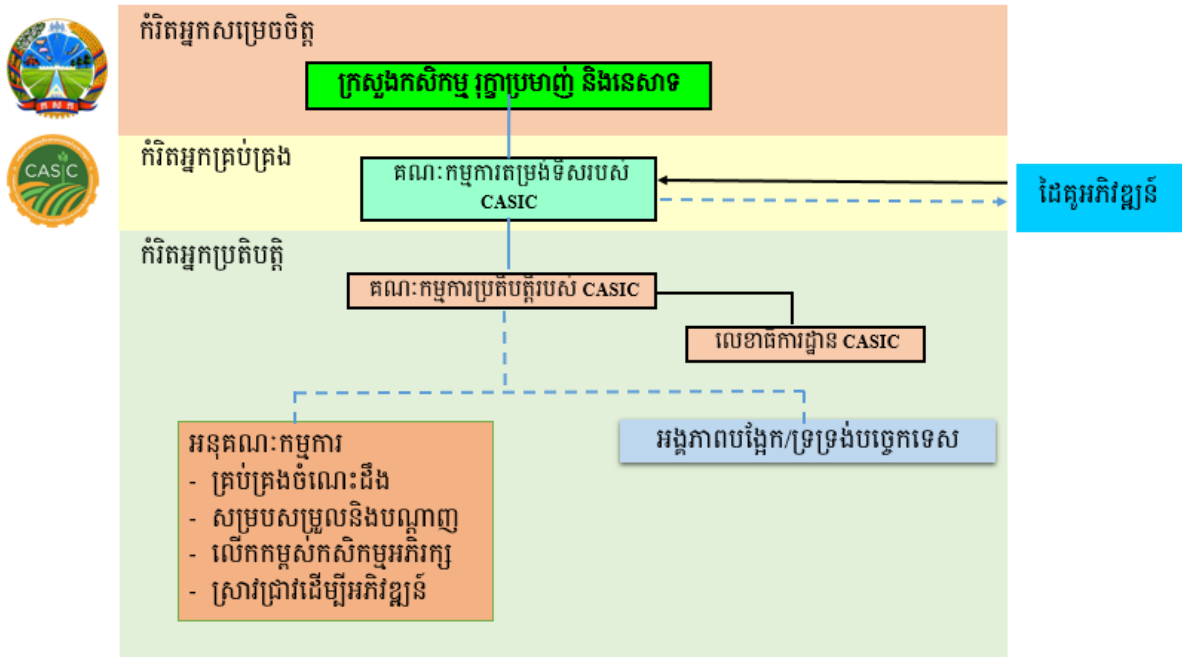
កំរិតអ្នកសម្រេចចិត្ត

ក្រសួងកសិកម្ម រុក្ខាប្រមាញ់ និងនេសាទ

កំរិតអ្នកគ្រប់គ្រង

គណៈកម្មការតម្រង់ទិសរបស់ CASIC

ដៃគូអភិវឌ្ឍន៍

កំរិតអ្នកប្រតិបត្តិ

គណៈកម្មការប្រតិបត្តិរបស់ CASIC

លេខាធិការដ្ឋាន CASIC

អនុគណៈកម្មការ
- គ្រប់គ្រងចំណេះដឹង
- សម្របសម្រួលនិងបណ្តាញ
- លើកកម្ពស់កសិកម្មអភិរក្ស
- ស្រាវជ្រាវដើម្បីអភិវឌ្ឍន៍

អង្គភាពបង្អែក/ទ្រទ្រង់បច្ចេកទេស

CASIC